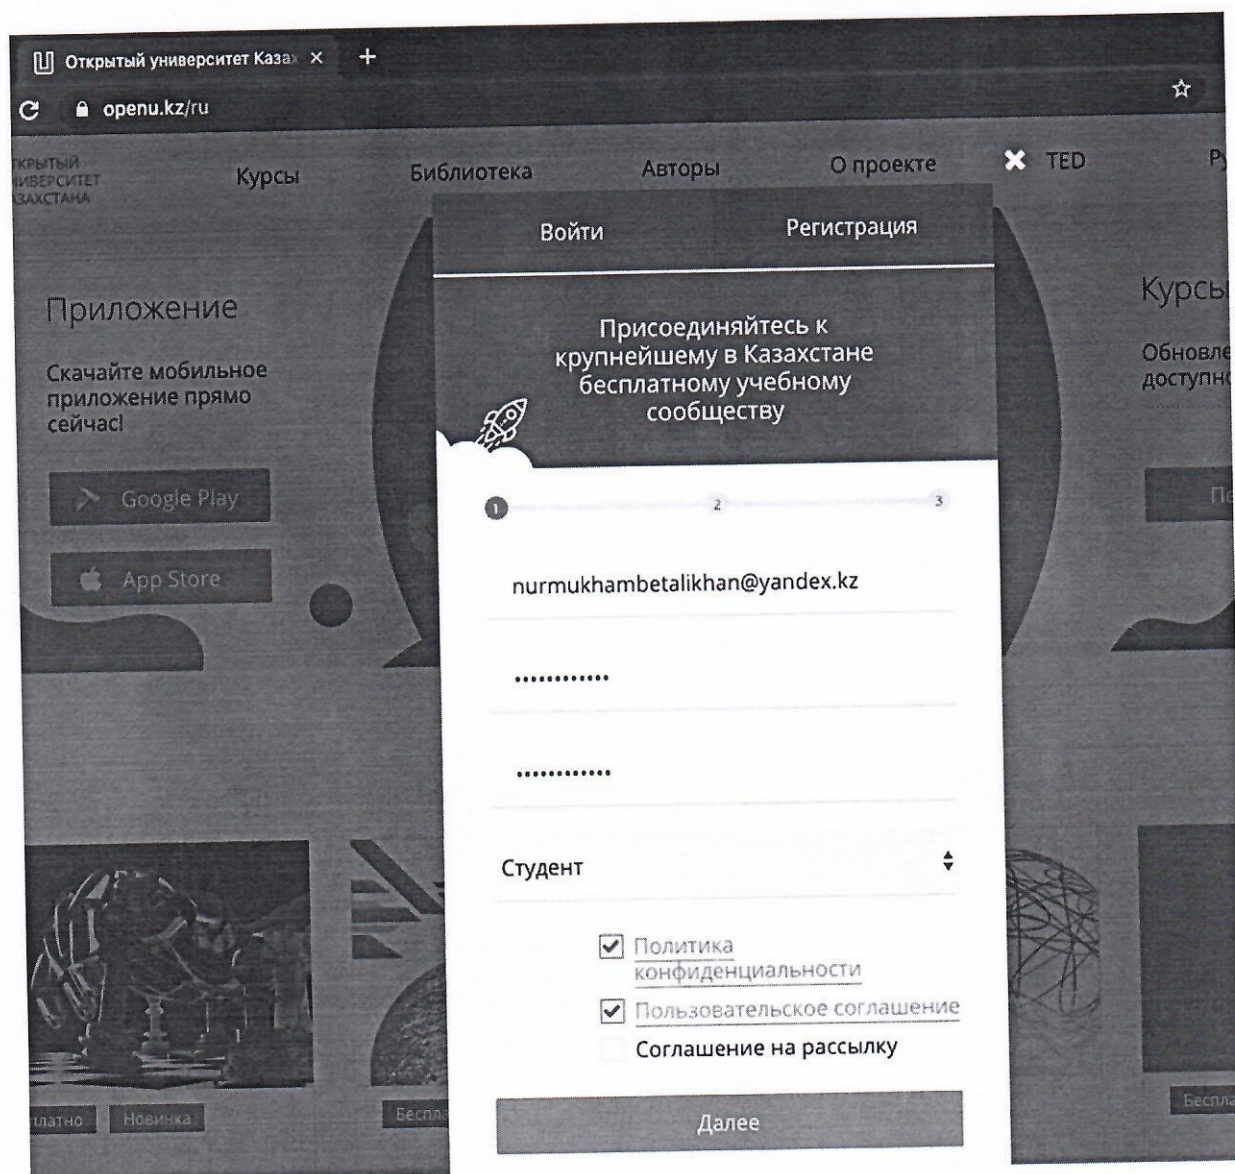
Открытый университет Казах ×
+
openu.kz/ru

ткрытый иверситет захстана
Курсы
Библиотека
Авторы
О проекте
TED
Р

Войти
Регистрация

Приложение

Скачайте мобильное приложение прямо сейчас!

Google Play
App Store

Присоединяйтесь к крупнейшему в Казахстане бесплатному учебному сообществу

Курсы
Обновле доступн

1
2
3

nurmukhambetalikhan@yandex.kz

............

............

Студент

Политика конфиденциальности
Пользовательское соглашение
Соглашение на рассылку

Далее

платно
Новинка
Беспла
Беспла
Пе